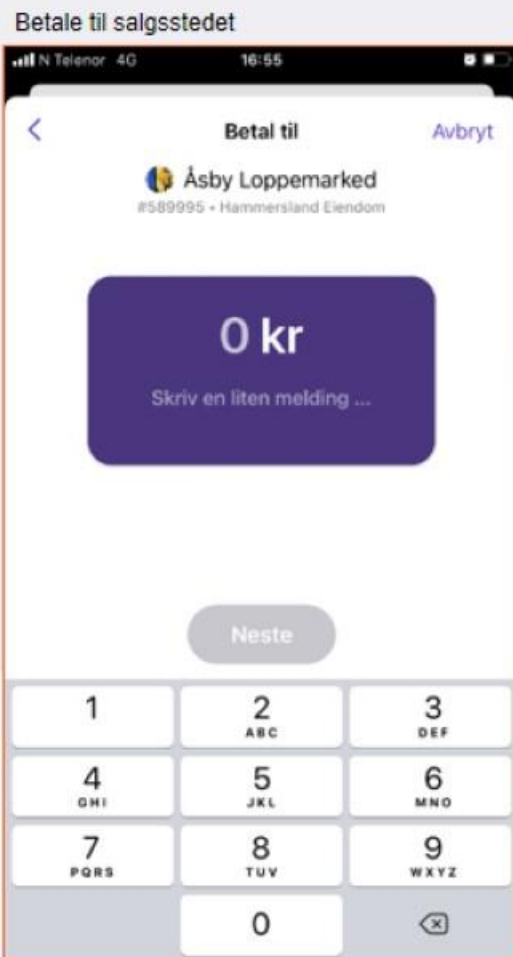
Betale til salgsstedet

N Telenor 4G 16:55

<
Betal til
Avbryt

Åsby Loppemarked
#589995 • Hammersland Eiendom

0 kr
Skriv en liten melding ...

Neste

| 1 | 2 ABC | 3 DEF |
|---|---|---|
| 4 GHI | 5 JKL | 6 MNO |
| 7 PQRS | 8 TUV | 9 WXYZ |
| | 0 | ⌫ |